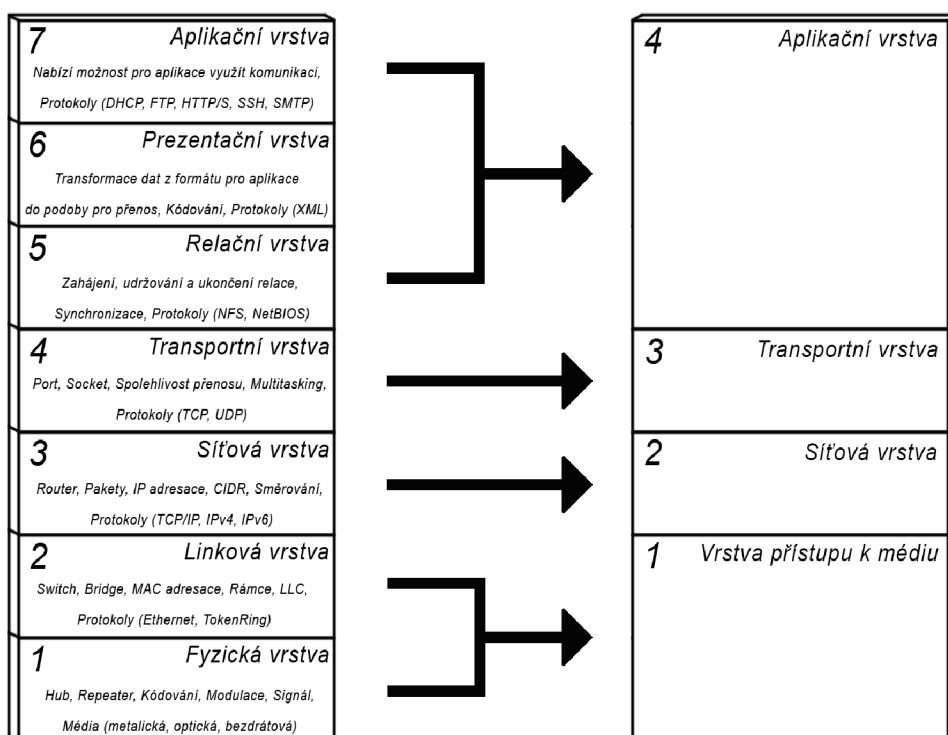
7 Aplikační vrstva
Nabízí možnost pro aplikace využít komunikaci, Protokoly (DHCP, FTP, HTTP/S, SSH, SMTP)

6 Prezentační vrstva
Transformace dat z formátu pro aplikace do podoby pro přenos, Kódování, Protokoly (XML)

5 Relační vrstva
Zahájení, udržování a ukončení relace, Synchronizace, Protokoly (NFS, NetBIOS)

4 Transportní vrstva
Port, Socket, Spolehlivost přenosu, Multitasking, Protokoly (TCP, UDP)

3 Síťová vrstva
Router, Pakety, IP adresace, CIDR, Směrování, Protokoly (TCP/IP, IPv4, IPv6)

2 Linková vrstva
Switch, Bridge, MAC adresace, Rámce, LLC, Protokoly (Ethernet, TokenRing)

1 Fyzická vrstva
Hub, Repeater, Kódování, Modulace, Signál, Média (metalická, optická, bezdrátová)

4 Aplikační vrstva

3 Transportní vrstva

2 Síťová vrstva

1 Vrstva přístupu k médiu